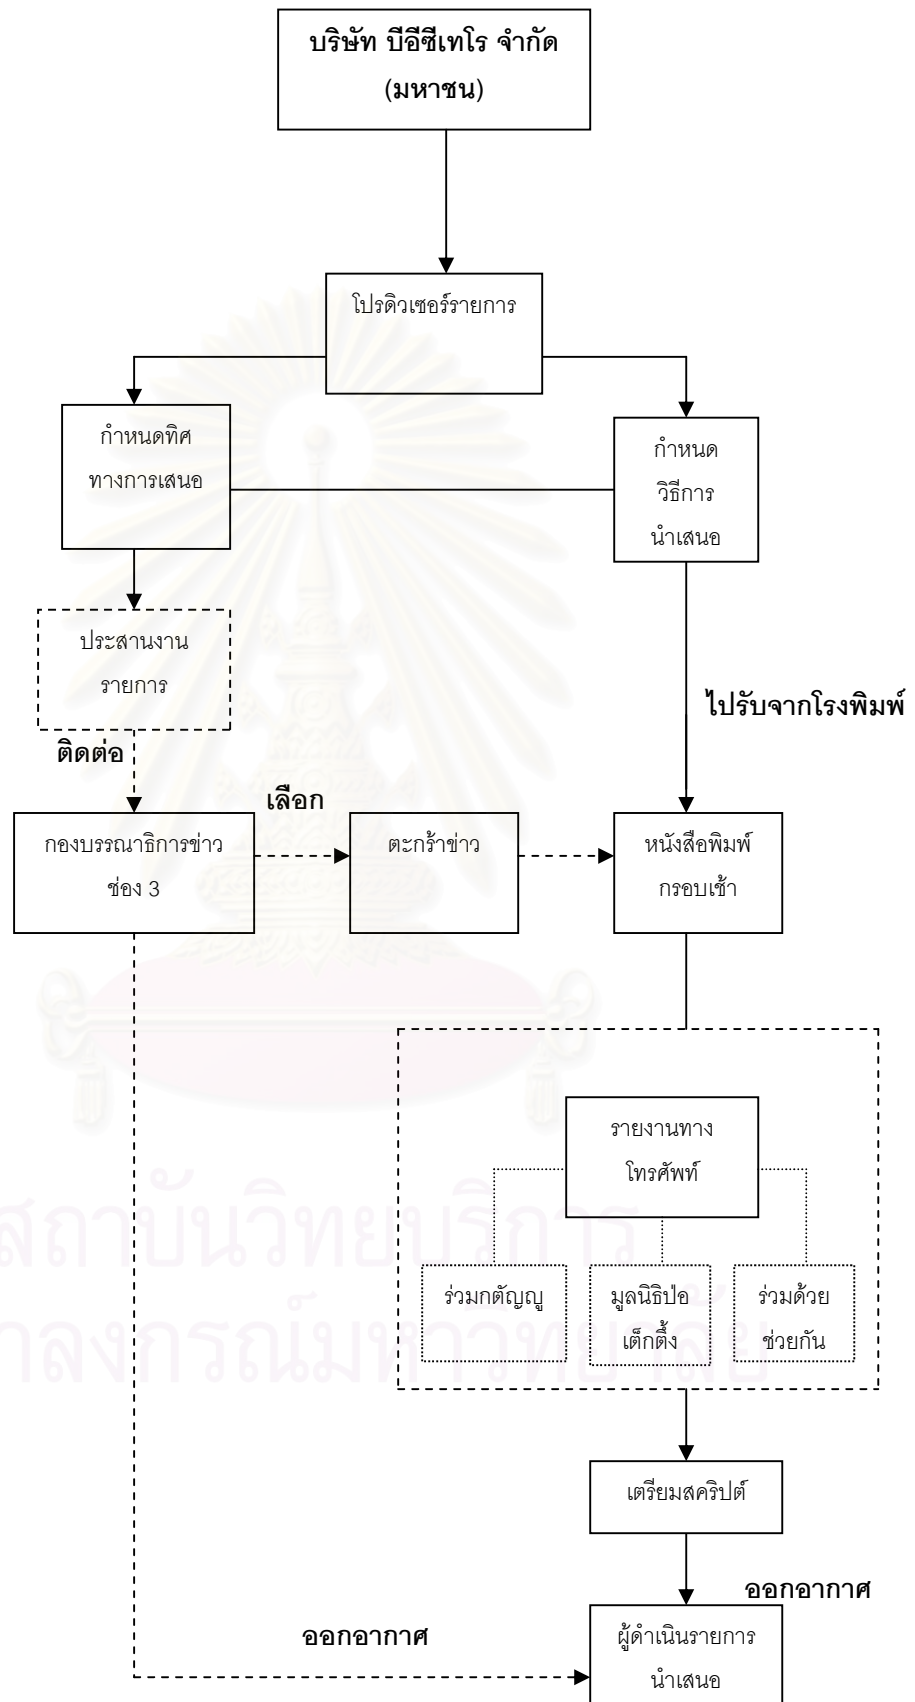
บริษัท บีอีซีเทโร จำกัด (มหาชน)

โปรดิวเซอร์รายการ

กำหนดทิศทางการเสนอ

กำหนดวิธีการนำเสนอ

ประสานงานรายการ

ไปรับจากโรงพิมพ์

ติดต่อ

เลือก

กองบรรณาธิการข่าว ช่อง 3

ตะกร้าข่าว

หนังสือพิมพ์กรอบเช้า

รายงานทางโทรศัพท์

ร่วมกตัญญู

มูลนิธิปอเต็กตึ๊ง

ร่วมด้วยช่วยกัน

เตรียมสคริปต์

ออกอากาศ

ออกอากาศ

ผู้ดำเนินรายการนำเสนอ

สถาบันวิทยบริการ
จุฬาลงกรณ์มหาวิทยาลัย